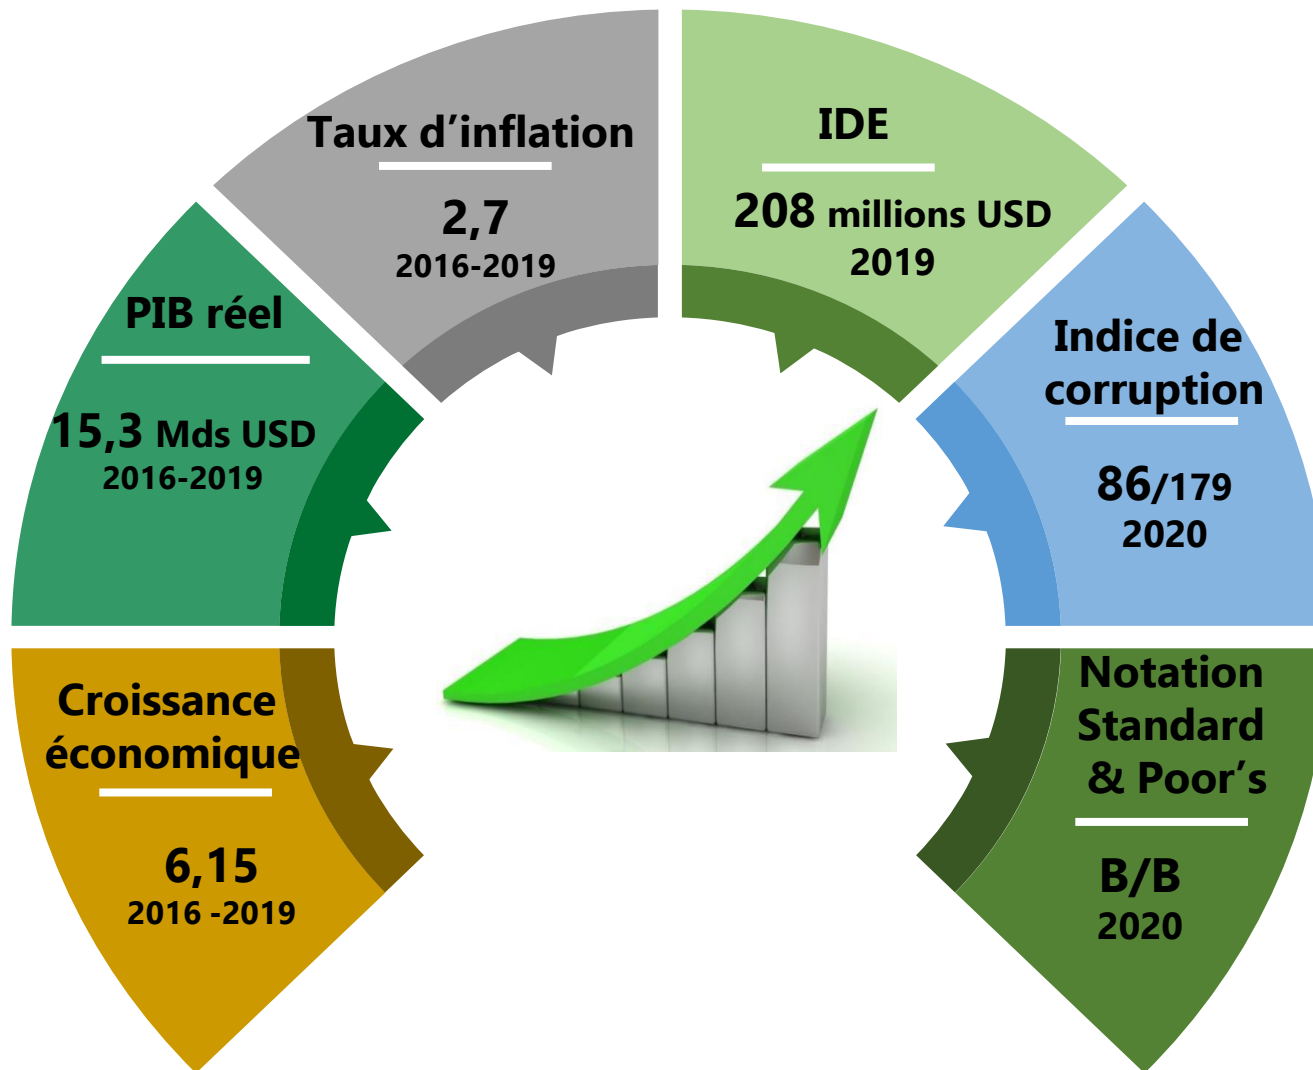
Taux d’inflation

2,7
2016-2019

IDE

208 millions USD
2019

PIB réel

15,3 Mds USD
2016-2019

Indice de corruption

86/179
2020

Croissance économique

6,15
2016 -2019

Notation Standard & Poor’s

B/B
2020